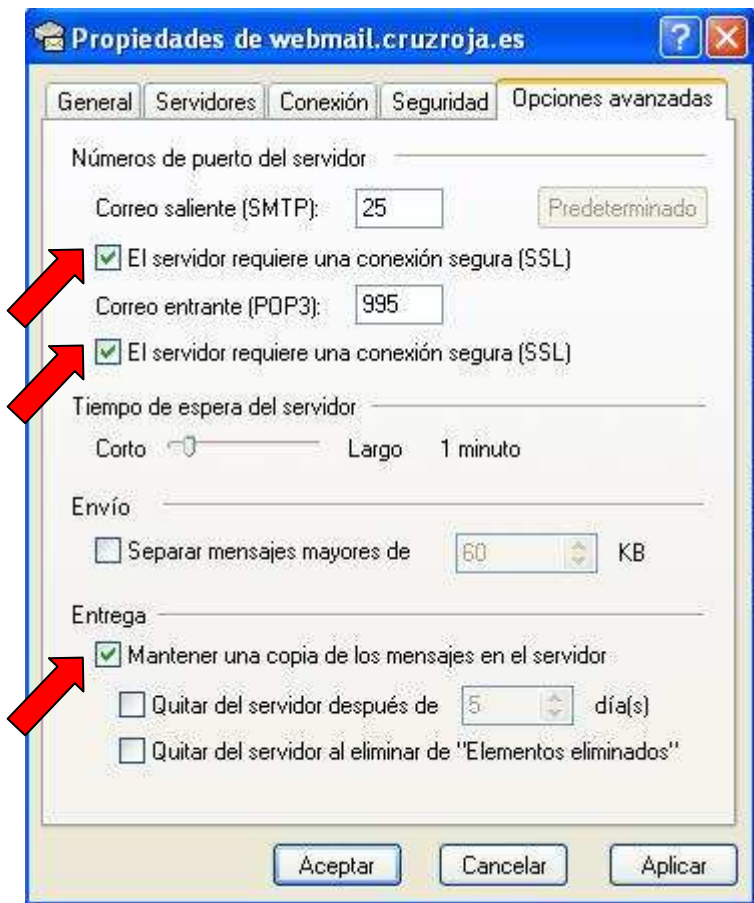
Propiedades de webmail.cruzroja.es

General | Servidores | Conexión | Seguridad | Opciones avanzadas

Números de puerto del servidor

Correo saliente (SMTP): 25 Predeterminado

El servidor requiere una conexión segura (SSL)

Correo entrante (POP3): 995

El servidor requiere una conexión segura (SSL)

Tiempo de espera del servidor

Corto Largo 1 minuto

Envío

Separar mensajes mayores de 60 KB

Entrega

Mantener una copia de los mensajes en el servidor

Quitar del servidor después de 5 día(s)

Quitar del servidor al eliminar de "Elementos eliminados"

Aceptar Cancelar Aplicar